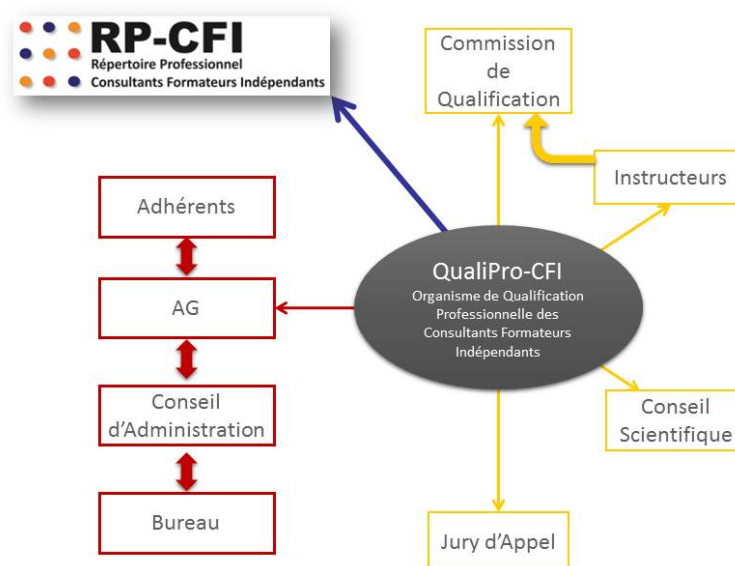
RP-CFI
Répertoire Professionnel
Consultants Formateurs Indépendants

Commission de Qualification

Instructeurs

Adhérents

AG

Conseil d'Administration

Bureau

QualiPro-CFI
Organisme de Qualification Professionnelle des Consultants Formateurs Indépendants

Conseil Scientifique

Jury d'Appel